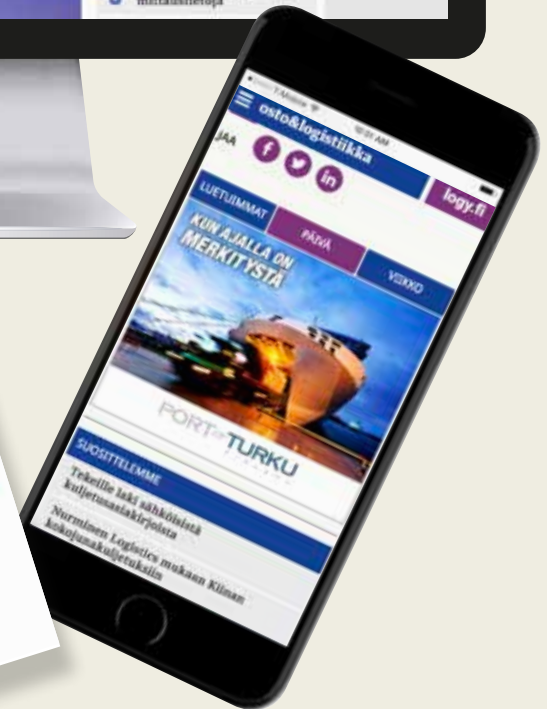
mittaustietoja

T-Mobile

10:01 AM

osto&logistiikka

JAA

logy.fi

LUETUIMMAT

PÄIVÄ

VIIKKO

KUN AJALLA ON MERKITYSTÄ

PORT of TURKU

FINLAND

SUOSITTELEMME

Tekeille laki sähköisistä kuljetusasiakirjoista

Nurminen Logistics mukaan Kiinan kokojunakuljetuksiin